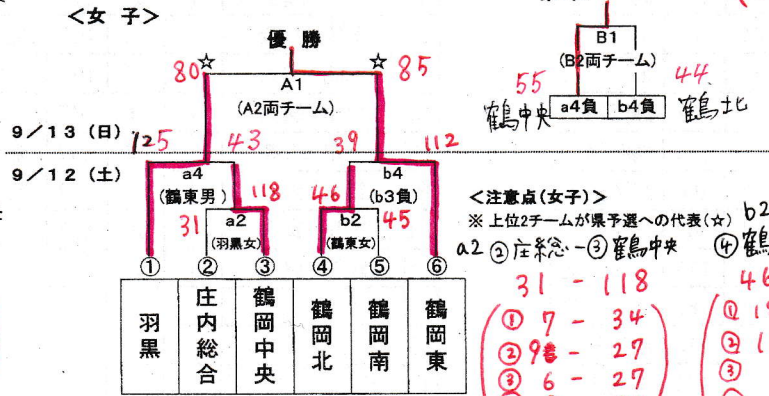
＜女 子＞

優 勝

80☆ ☆85

A1

(A2両チーム)

9／13（日） 125 43 39 112

9／12（土）

a4

(鶴東男)

118

31

a2

(羽黒女)

b4

(b3負)

46 45

b2

(鶴東女)

①

②

③

④

⑤

⑥

| 羽黒 | 庄内総合 | 鶴岡中央 | 鶴岡北 | 鶴岡南 | 鶴岡東 |
|---|---|---|---|---|---|

B1

(B2両チーム)

55 44

鶴中央 a4負 b4負 鶴北

＜注意点（女子）＞

※ 上位2チームが県予選への代表（☆）

a2 ②庄総 − ③鶴中央

31 − 118

① 7 − 34

② 9 − 27

③ 6 − 27

b2

④鶴

46

① 1

② 1

③